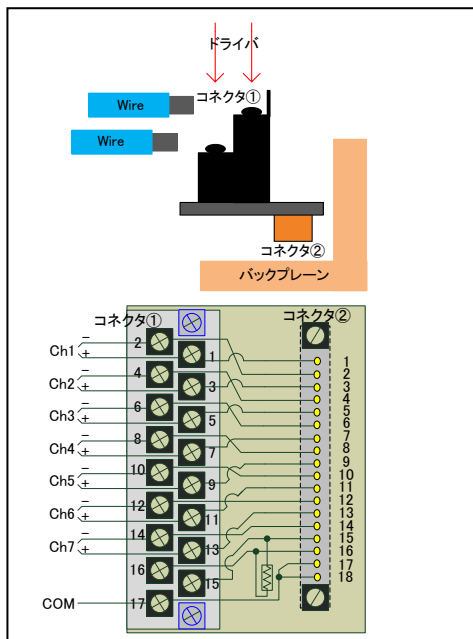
ドライバ

Wire

Wire

コネクタ①

コネクタ②

バックプレーン

コネクタ①

コネクタ②

Ch1 − +
Ch2 − +
Ch3 − +
Ch4 − +
Ch5 − +
Ch6 − +
Ch7 − +
COM

2
1
4
3
6
5
8
7
10
9
12
11
14
13
16
15
17

1
2
3
4
5
6
7
8
9
10
11
12
13
14
15
16
17
18